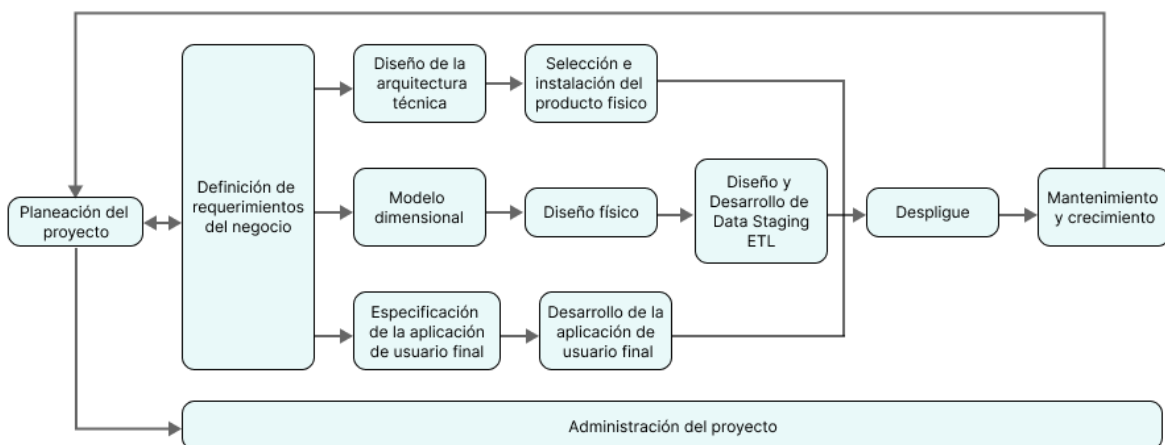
Planeación del proyecto

Definición de requerimientos del negocio

Diseño de la arquitectura técnica

Selección e instalación del producto fisico

Modelo dimensional

Diseño físico

Diseño y Desarrollo de Data Staging ETL

Especificación de la aplicación de usuario final

Desarrollo de la aplicación de usuario final

Despligue

Mantenimiento y crecimiento

Administración del proyecto